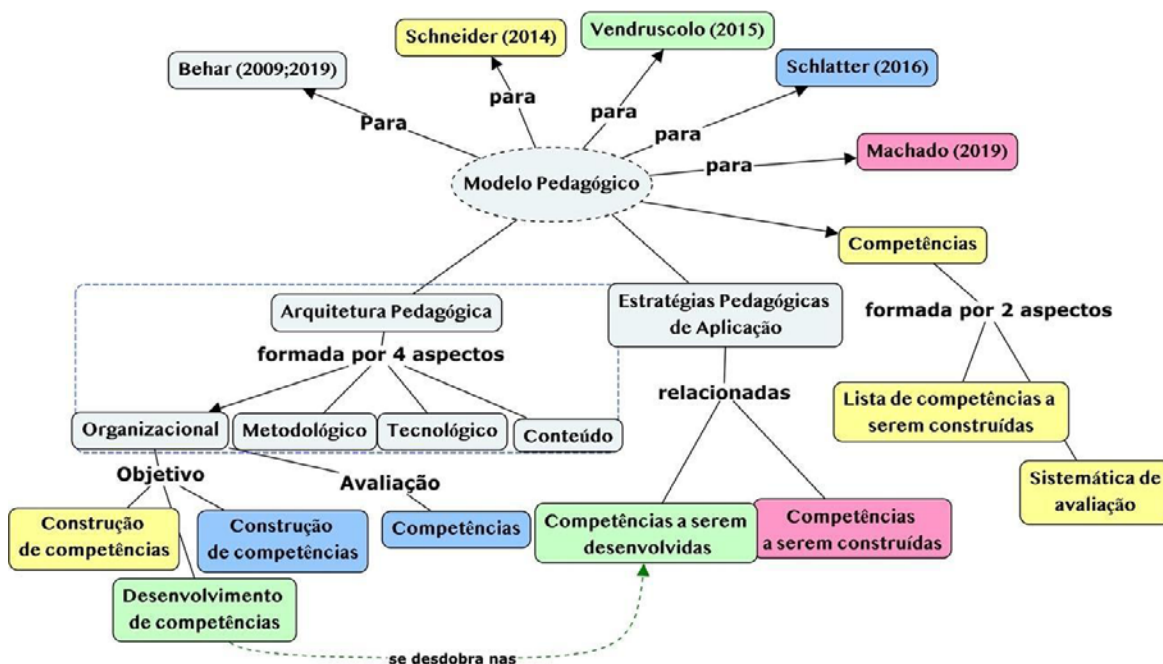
Schneider (2014)

Vendruscolo (2015)

Behar (2009;2019)

Schlatter (2016)

para

para

Para

para

para

Machado (2019)

Modelo Pedagógico

Competências

Arquitetura Pedagógica

Estratégias Pedagógicas de Aplicação

formada por 2 aspectos

formada por 4 aspectos

relacionadas

Lista de competências a serem construídas

Organizacional

Metodológico

Tecnológico

Conteúdo

Objetivo

Avaliação

Sistemática de avaliação

Construção de competências

Construção de competências

Competências

Competências a serem desenvolvidas

Competências a serem construídas

Desenvolvimento de competências

se desdobra nas